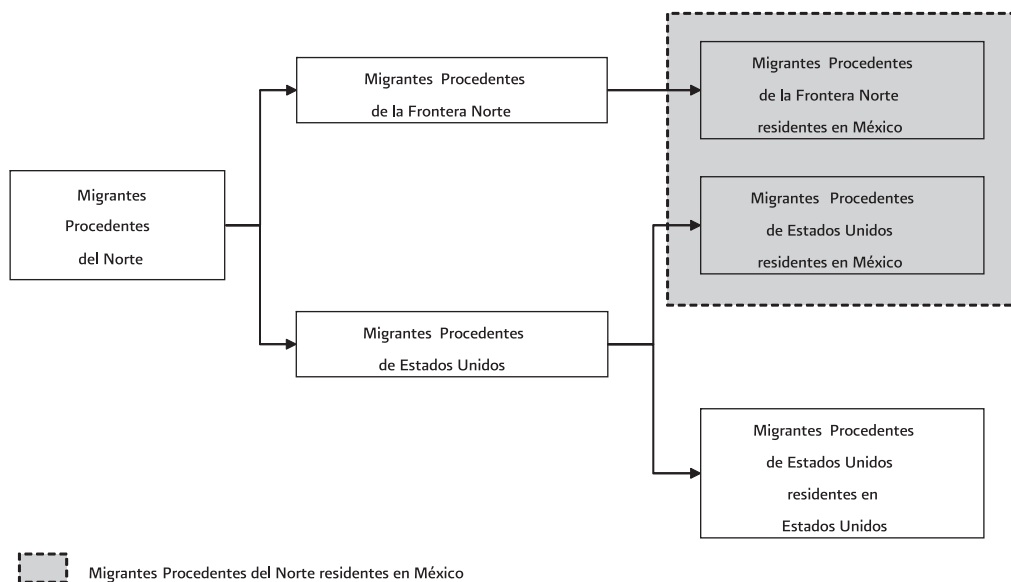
Migrantes Procedentes del Norte

Migrantes Procedentes de la Frontera Norte

Migrantes Procedentes de Estados Unidos

Migrantes Procedentes de la Frontera Norte residentes en México

Migrantes Procedentes de Estados Unidos residentes en México

Migrantes Procedentes de Estados Unidos residentes en Estados Unidos

Migrantes Procedentes del Norte residentes en México